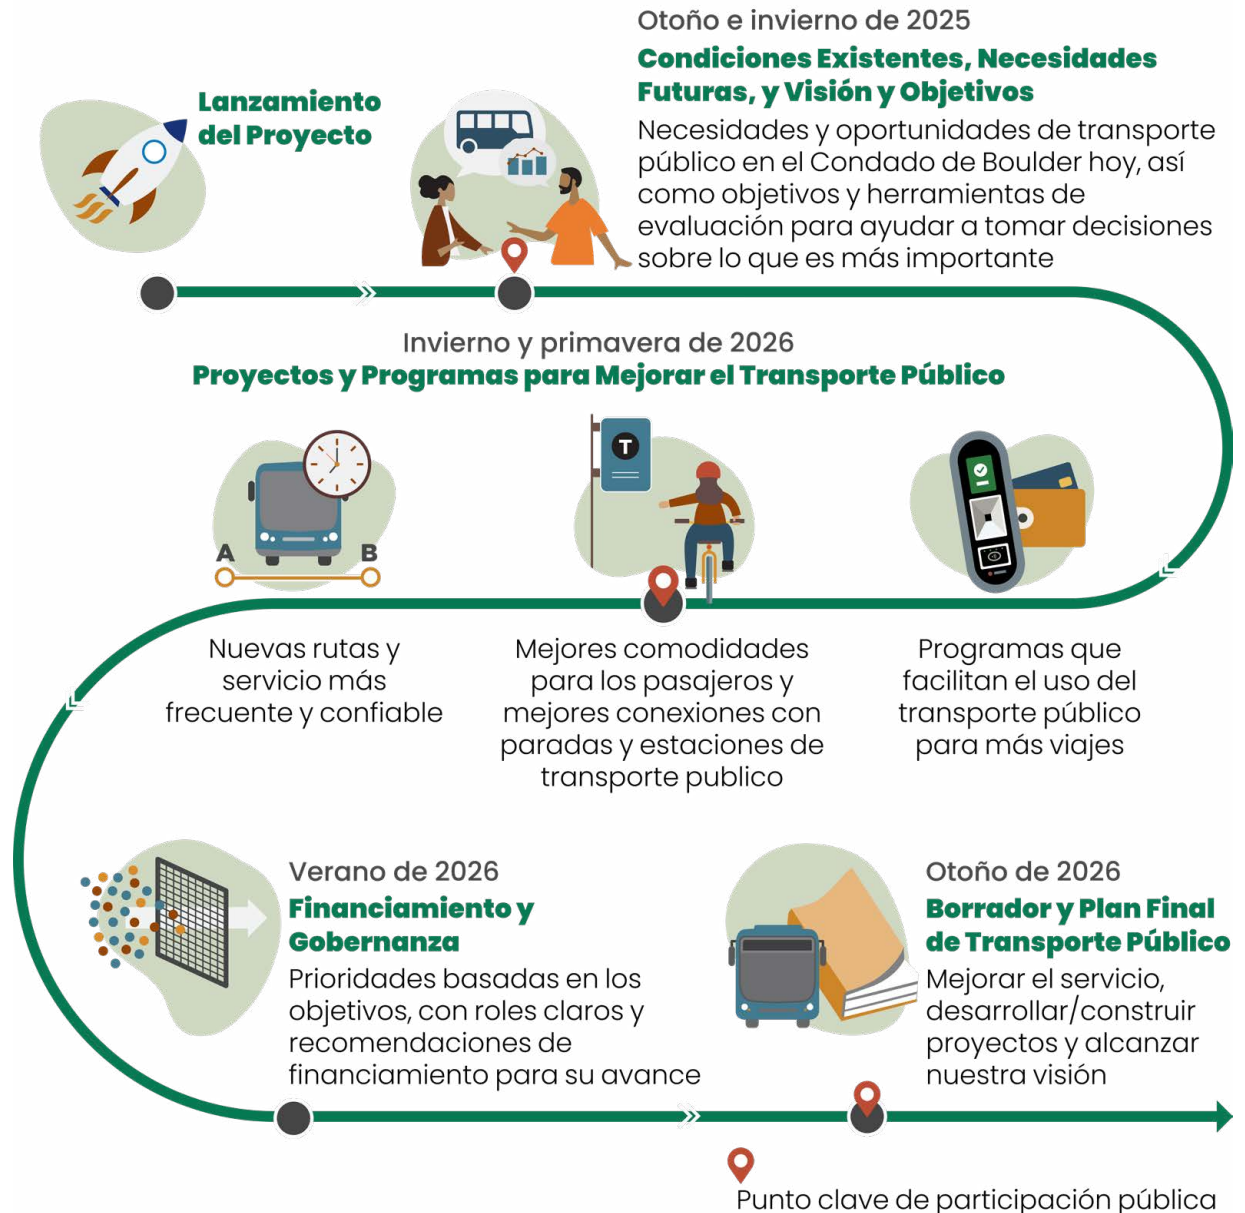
Lanzamiento del Proyecto

Otoño e invierno de 2025
Condiciones Existentes, Necesidades Futuras, y Visión y Objetivos
Necesidades y oportunidades de transporte público en el Condado de Boulder hoy, así como objetivos y herramientas de evaluación para ayudar a tomar decisiones sobre lo que es más importante

Invierno y primavera de 2026
Proyectos y Programas para Mejorar el Transporte Público

A B

T

Nuevas rutas y servicio más frecuente y confiable

Mejores comodidades para los pasajeros y mejores conexiones con paradas y estaciones de transporte publico

Programas que facilitan el uso del transporte público para más viajes

Verano de 2026
Financiamiento y Gobernanza
Prioridades basadas en los objetivos, con roles claros y recomendaciones de financiamiento para su avance

Otoño de 2026
Borrador y Plan Final de Transporte Público
Mejorar el servicio, desarrollar/construir proyectos y alcanzar nuestra visión

Punto clave de participación pública